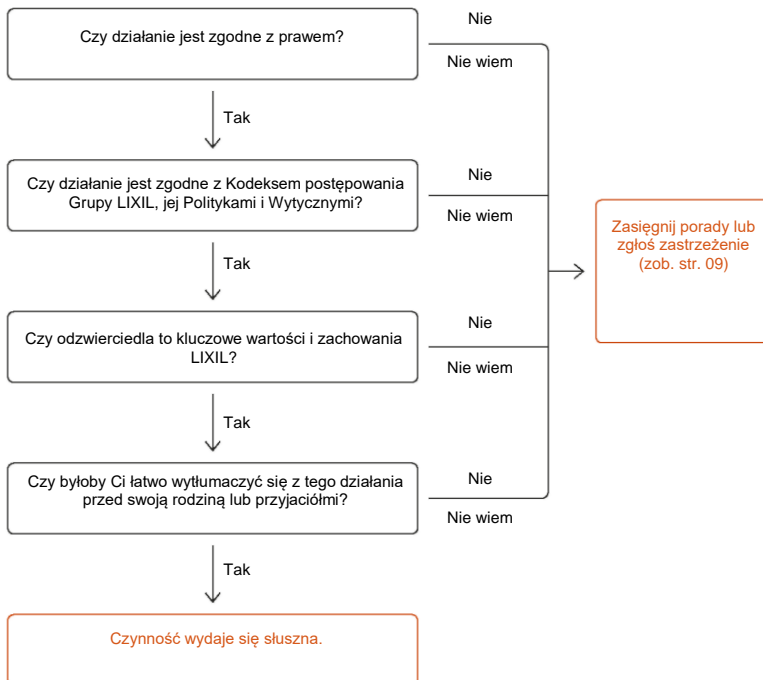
Czy działanie jest zgodne z prawem?

Nie

Nie wiem

Tak

Czy działanie jest zgodne z Kodeksem postępowania Grupy LIXIL, jej Politykami i Wytycznymi?

Nie

Nie wiem

Zasięgnij porady lub zgłoś zastrzeżenie (zob. str. 09)

Tak

Czy odzwierciedla to kluczowe wartości i zachowania LIXIL?

Nie

Nie wiem

Tak

Czy byłoby Ci łatwo wytłumaczyć się z tego działania przed swoją rodziną lub przyjaciółmi?

Nie

Nie wiem

Tak

Czynność wydaje się słuszna.